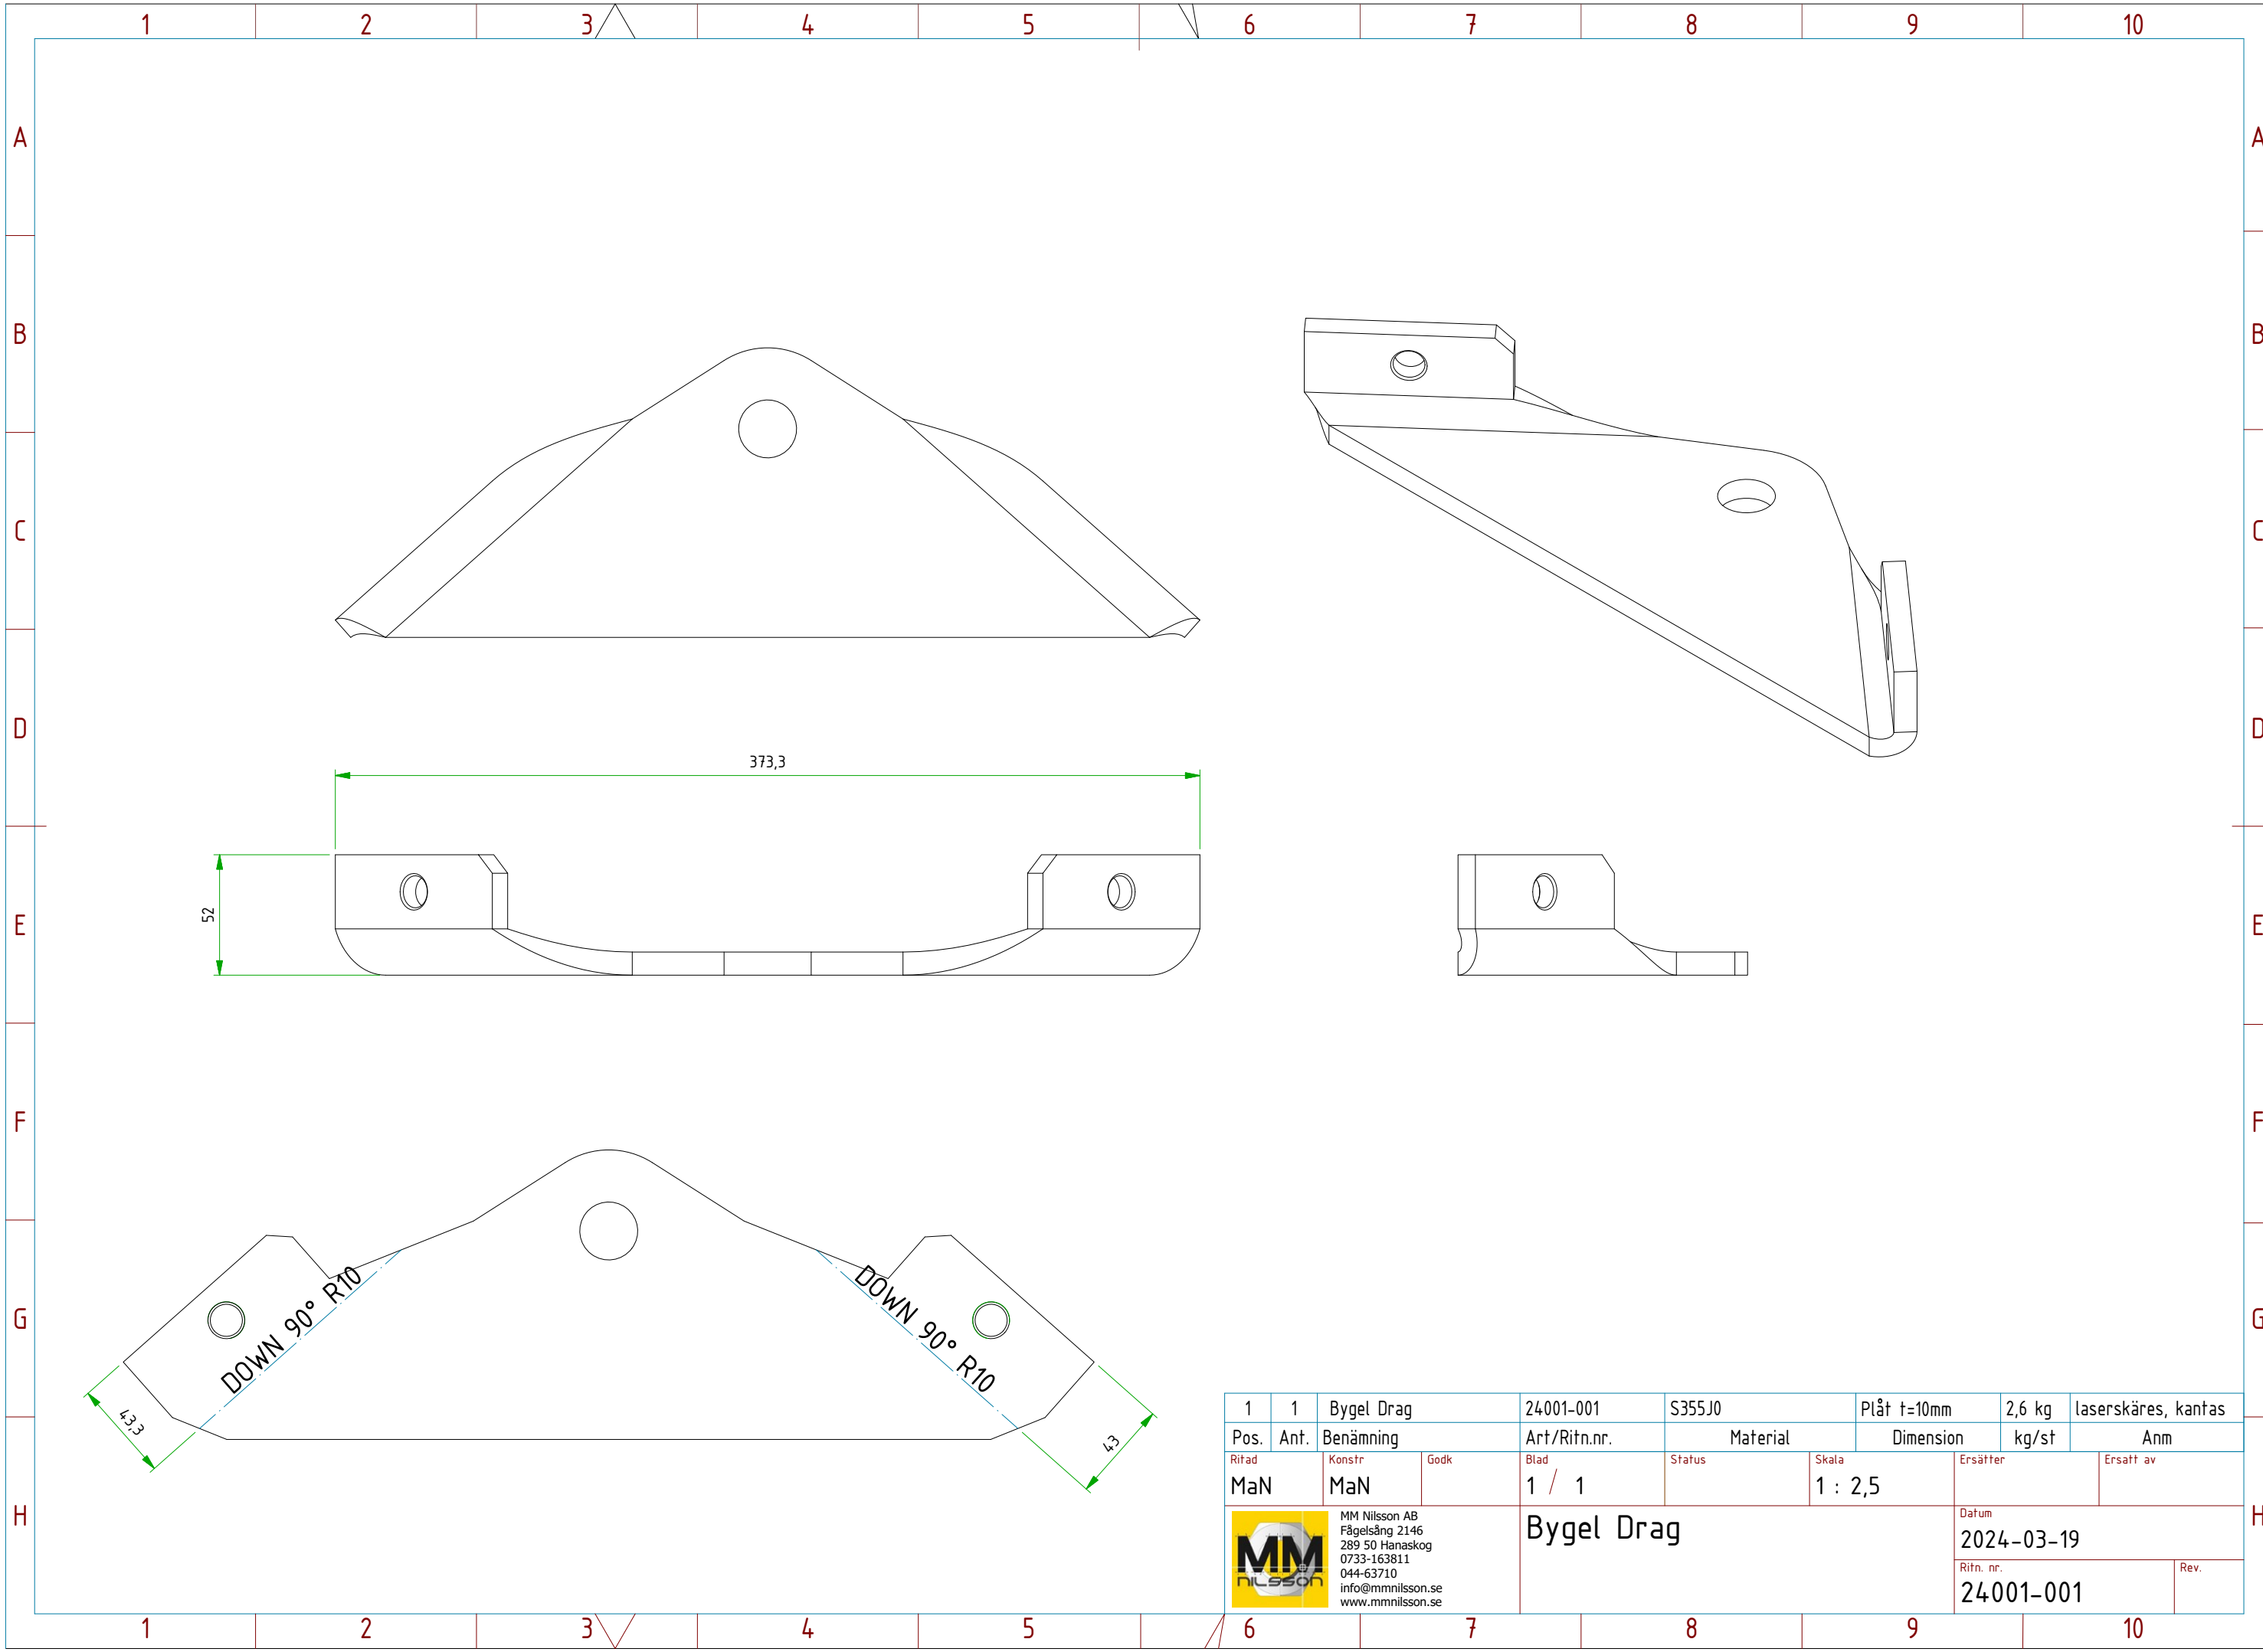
1 2 3 4 5 6 7 8 9 10

A
B
C
D
E
F
G
H

373,3

52

DOWN 90° R10

DOWN 90° R10

43,3

43

| 1 | 1 | Bygel Drag | 24001-001 | S355J0 | Plåt t=10mm | 2,6 kg | laserskäres, kantas |
|---|---|---|---|---|---|---|---|
| Pos. | Ant. | Benämning | Art/Ritn.nr. | Material | Dimension | kg/st | Anm |

Ritad
MaN

Konstr
MaN

Godk

Blad
1 / 1

Status

Skala
1 : 2,5

Ersätter

Ersatt av

MM
nilsson

MM Nilsson AB
Fågelsång 2146
289 50 Hanaskog
0733-163811
044-63710
info@mmnilsson.se
www.mmnilsson.se

Bygel Drag

Datum
2024-03-19

Ritn. nr.
24001-001

Rev.

1 2 3 4 5 6 7 8 9 10